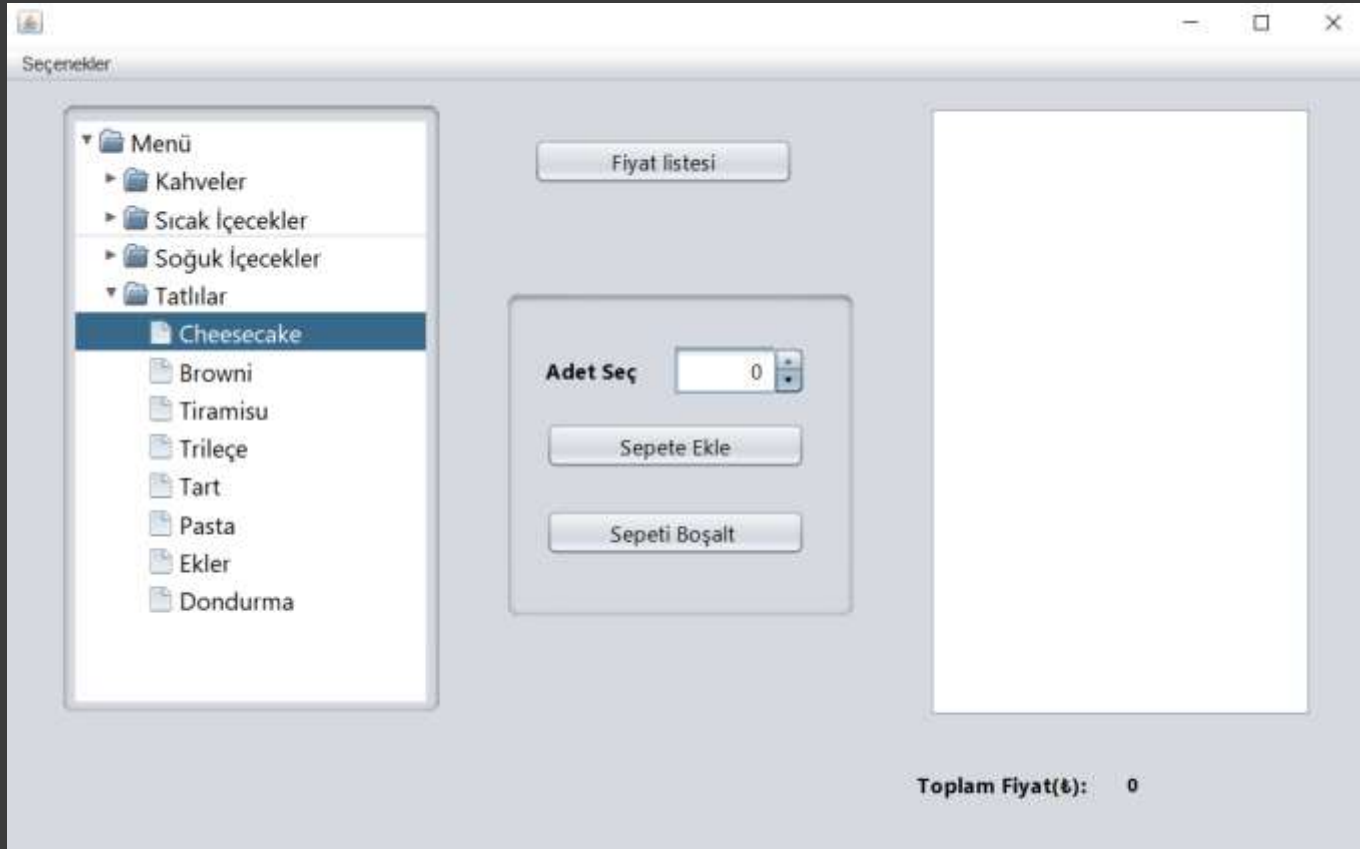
Seçenekler

Menü
Kahveler
Sıcak İçecekler
Soğuk İçecekler
Tatlılar
Cheesecake
Browni
Tiramisu
Trileçe
Tart
Pasta
Ekler
Dondurma

Fiyat listesi

Adet Seç 0

Sepete Ekle

Sepeti Boşalt

Toplam Fiyat(₺): 0